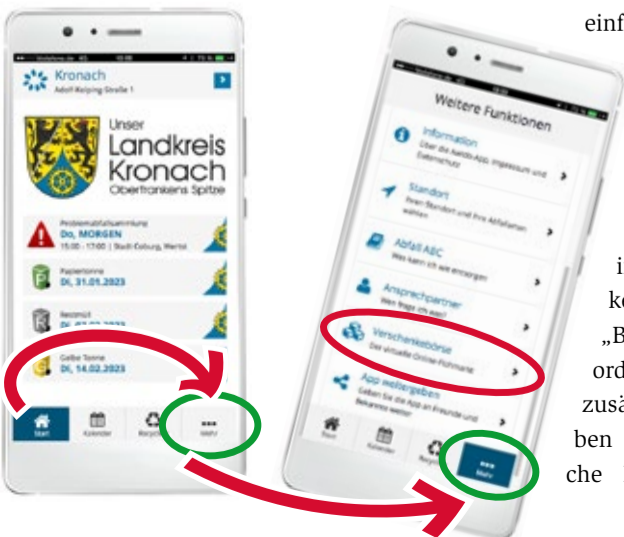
Kronach
Adolf-Kolping-Straße 1

Unser
Landkreis
Kronach
Oberfrankens Spitze

Problemabfallsammlung
Do, MORGEN
15:00 - 17:00 | Stadt Coburg, Wertst

Papiertonne
Di, 31.01.2023

Restmüll
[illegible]

Gelbe Tonne
Di, 14.02.2023

Start
Kalender
Recycling
Mehr

Weitere Funktionen

Information
Über die Awido-App, Impressum und Datenschutz

Standort
Ihren Standort und Ihre Abfallarten wählen

Abfall ABC
Was kann wo entsorgt werden

Ansprechpartner
Wen frage ich was?

Verschenkebörse
Der virtuelle Online-Flohmarkt

App weitergeben
Geben Sie die App an Freunde und Bekannte weiter

Start
Kalender
Recycling
Mehr

einf

i
ke
„B
ord
zusä
ben
che